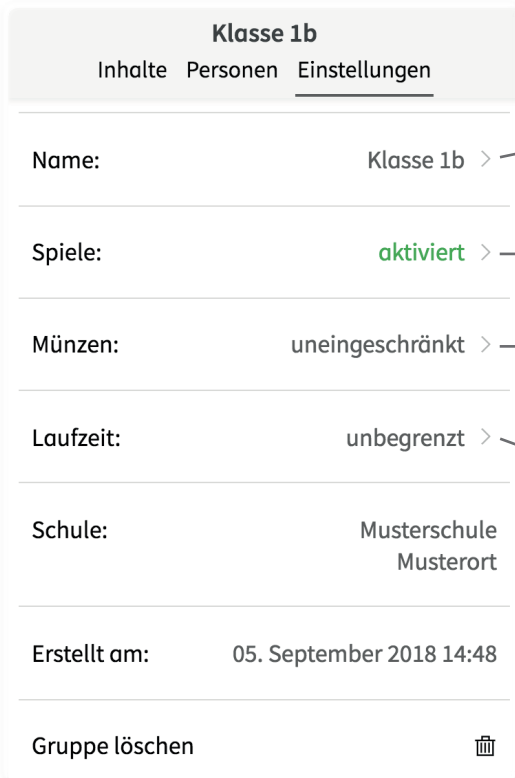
Klasse 1b
Inhalte Personen Einstellungen

Name: Klasse 1b >

Spiele: aktiviert >

Münzen: uneingeschränkt >

Laufzeit: unbegrenzt >

Schule: Musterschule Musterort

Erstellt am: 05. September 2018 14:48

Gruppe löschen